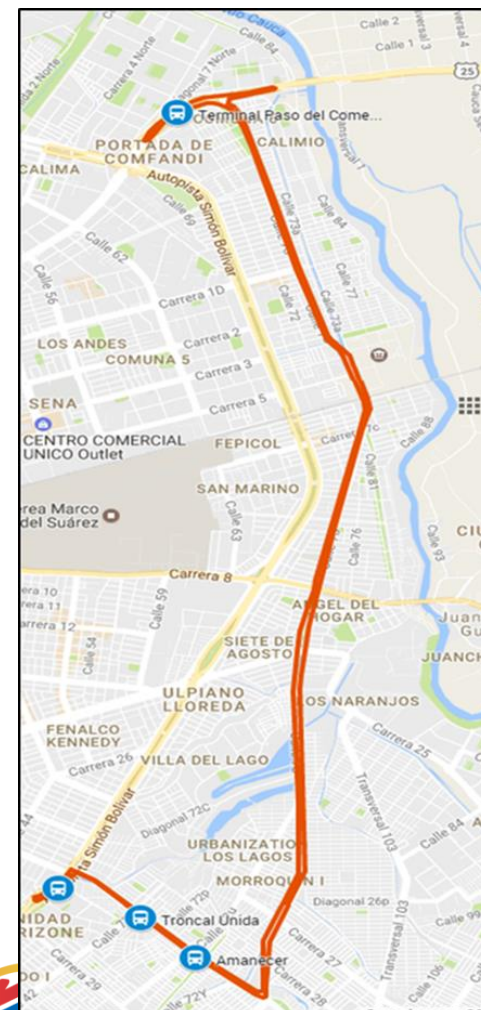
Río Cauca
Calle 2
Calle 1
Transversal 3
Transversal 4
25
Cauca
Carrera 4 Norte
Calle 2 Norte
Diagonal 7 Norte
Calle 84
Terminal Paso del Come...
PORTADA DE COMFANDI
CALIMIO
CALIMA
Autopista Simón Bolívar
Transversal 1
Calle 69
Calle 73a
Calle 84
Calle 62
Calle 56
Carrera 1D
Calle 72
Calle 77
LOS ANDES
Carrera 2
COMUNA 5
Carrera 3
Calle 73a
SENA
Carrera 5
CENTRO COMERCIAL UNICO Outlet
FEPICOL
Carrera 7c
Calle 81
Calle 88
SAN MARINO
rea Marco del Suárez
Calle 63
Calle 76
Calle 93
CIU
Carrera 8
rera 10
rera 11
Calle 59
ANGEL DEL HOGAR
rera 12
Juan
Gu
Calle 54
SIETE DE AGOSTO
JUANCH
ULPIANO LLOREDA
LOS NARANJOS
FENALCO KENNEDY
Carrera 25
Carrera 26
VILLA DEL LAGO
Transversal 103
Diagonal 72C
URBANIZACION LOS LAGOS
Calle 84
MORROQUIN I
Diagonal 26p
Transversal 103
ta Simón Bolívar
NIDAD
IZONE
Troncal Unida
Calle 72p
Amanecer
Carrera 27
Calle 99
Carrera 29
Carrera 28
Calle 106
lle 72Y
DO I